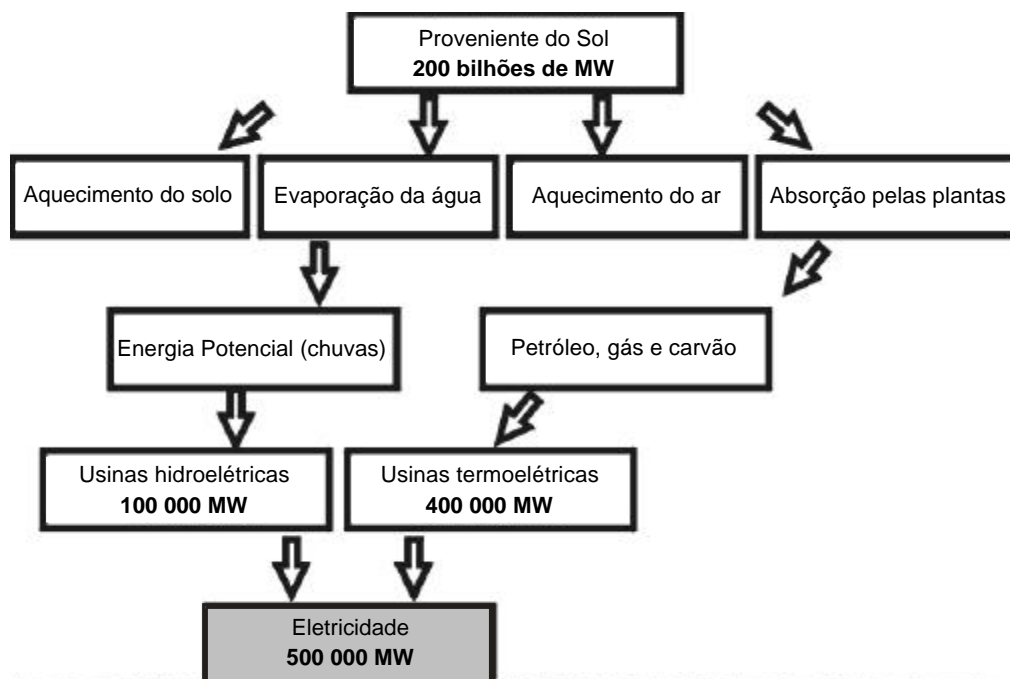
Proveniente do Sol
**200 bilhões de MW**

Aquecimento do solo

Evaporação da água

Aquecimento do ar

Absorção pelas plantas

Energia Potencial (chuvas)

Petróleo, gás e carvão

Usinas hidroelétricas
**100 000 MW**

Usinas termoelétricas
**400 000 MW**

Eletricidade
**500 000 MW**